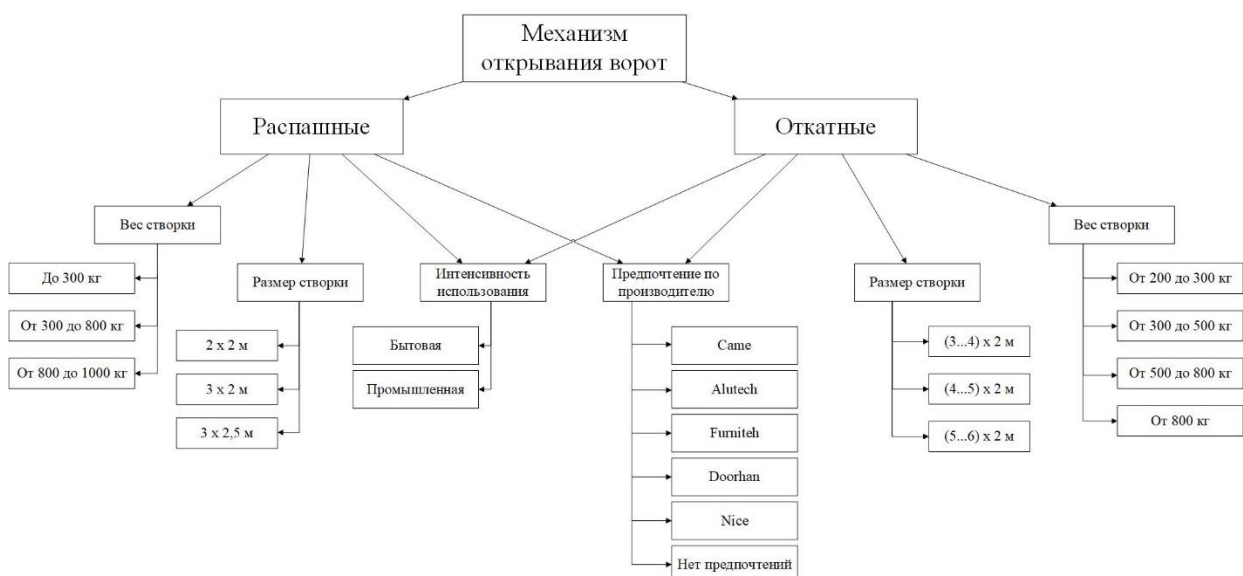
Механизм открывания ворот

Распашные

Откатные

Вес створки

До 300 кг

От 300 до 800 кг

От 800 до 1000 кг

Размер створки

2 х 2 м

3 х 2 м

3 х 2,5 м

Интенсивность использования

Бытовая

Промышленная

Предпочтение по производителю

Came

Alutech

Furniteh

Doorhan

Nice

Нет предпочтений

Размер створки

(3...4) х 2 м

(4...5) х 2 м

(5...6) х 2 м

Вес створки

От 200 до 300 кг

От 300 до 500 кг

От 500 до 800 кг

От 800 кг